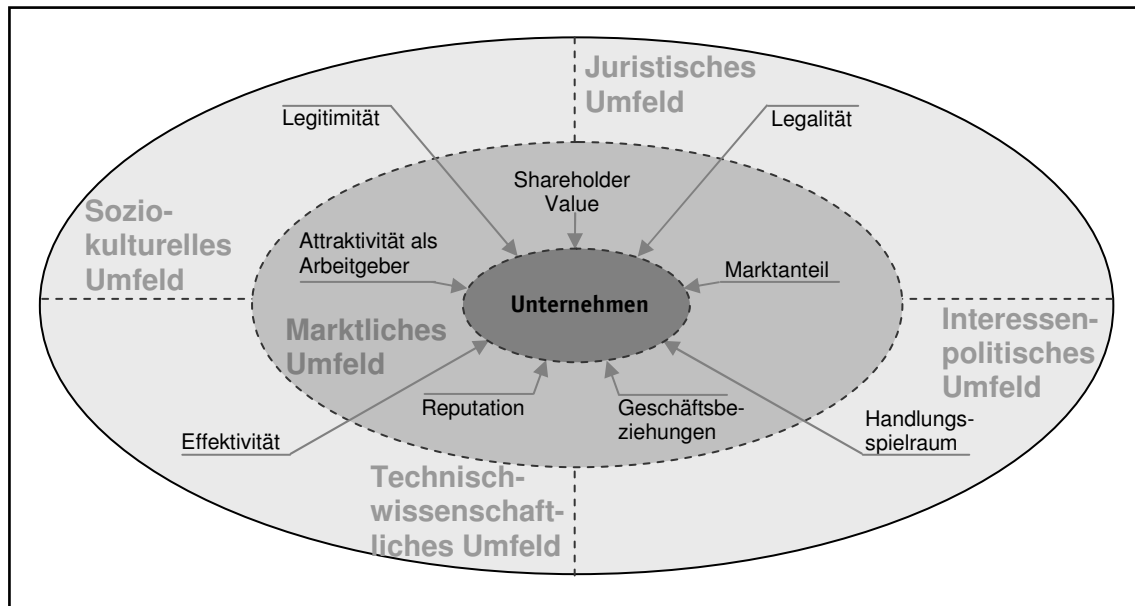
Juristisches Umfeld

Legitimität

Legalität

Shareholder Value

Sozio-kulturelles Umfeld

Attraktivität als Arbeitgeber

Marktanteil

Unternehmen

Marktliches Umfeld

Interessen-politisches Umfeld

Reputation

Geschäftsbeziehungen

Handlungsspielraum

Effektivität

Technisch-wissenschaftliches Umfeld